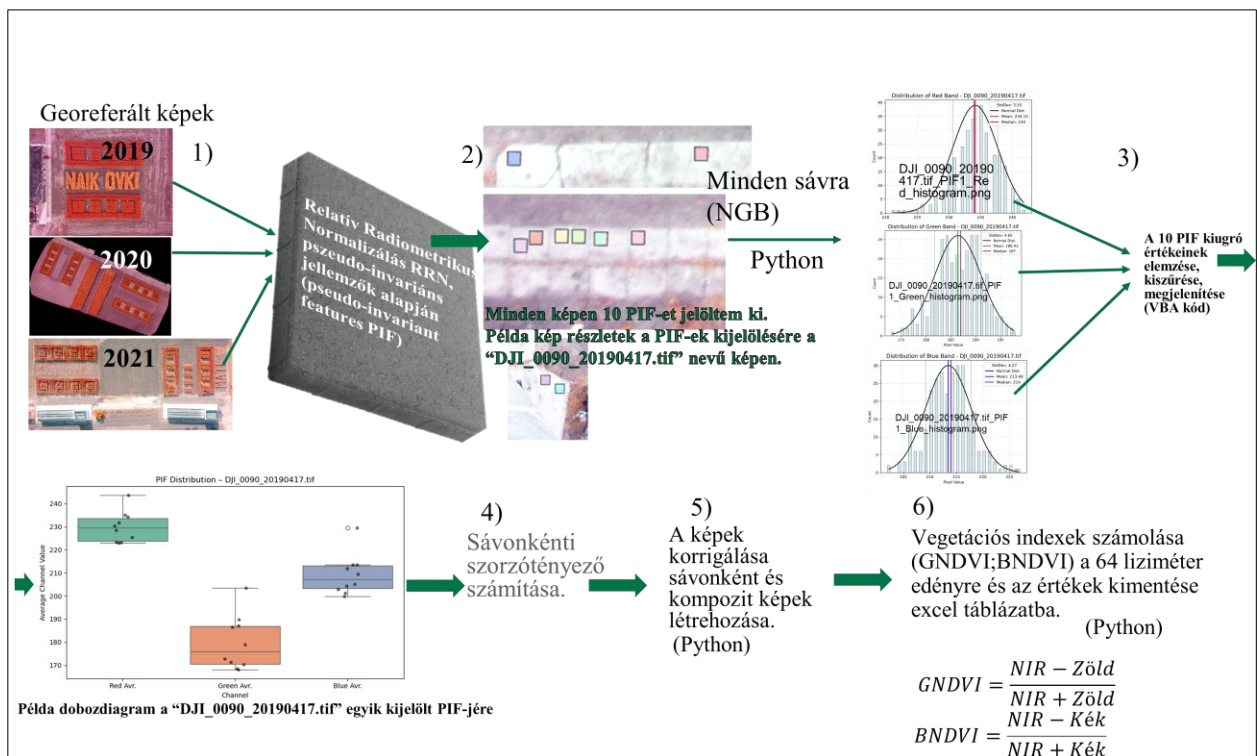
Georeferált képek

2019

NAIK OVI

2020

2021

1)

Relatív Radiometrikus Normalizálás RRN, pszeudo-invariáns jellemzők alapján (pseudo-invariant features PIF)

2)

Minden képen 10 PIF-et jelöltem ki. Példa kép részletek a PIF-ek kijelölésére a "DJI_0090_20190417.tif" nevű képen.

Minden sávra (NGB)

Python

Distribution of Red Band - DJI_0090_20190417.tif

DJI_0090_20190417.tif_PIF1_Red_histogram.png

Distribution of Green Band - DJI_0090_20190417.tif

DJI_0090_20190417.tif_PIF1_Green_histogram.png

Distribution of Blue Band - DJI_0090_20190417.tif

DJI_0090_20190417.tif_PIF1_Blue_histogram.png

3)

A 10 PIF kiugró értékeinek elemzése, kiszűrése, megjelenítése (VBA kód)

PIF Distribution – DJI_0090_20190417.tif

Average Channel Value

240
230
220
210
200
190
180
170

Red Avr.
Green Avr.
Blue Avr.
Channel

Példa dobozdiagram a "DJI_0090_20190417.tif" egyik kijelölt PIF-jére

4)
Sávonkénti szorzótényező számítása.

5)
A képek korrigálása sávonként és kompozit képek létrehozása.
(Python)

6)
Vegetációs indexek számolása (GNDVI;BNDVI) a 64 liziméter edényre és az értékek kimentése excel táblázatba.
(Python)

$GNDVI = \frac{NIR - Zöld}{NIR + Zöld}$

$BNDVI = \frac{NIR - Kék}{NIR + Kék}$